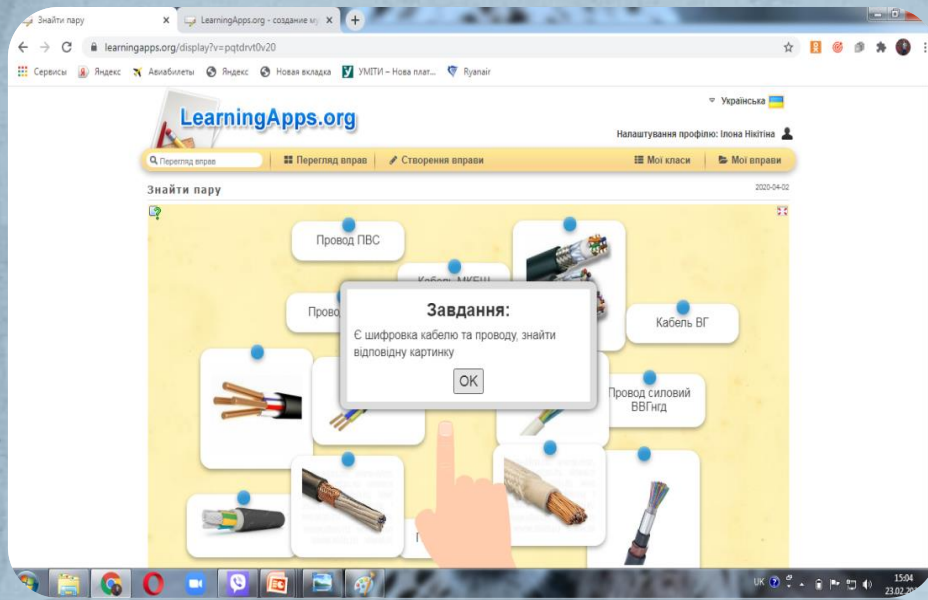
Знайти пару
LearningApps.org - создание м
learningapps.org/display?v=pqtdrvt0v20
Сервисы Яндекс Авиабилеты Яндекс Новая вкладка УМПТИ – Нова плат... Ryanair

LearningApps.org
Українська
Налаштування профілю: Ілона Нікітіна
Перегляд вправ
Перегляд вправ
Створення вправи
Мої класи
Мої вправи
Знайти пару
2020-04-02

Провод ПВС
Кабель МКЕШ
Провод
Кабель ВГ
Провод силовий ВВГнгд

Завдання:
Є шифровка кабелю та проводу, знайти відповідну картинку
OK

UK
15:04
23.02.20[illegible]